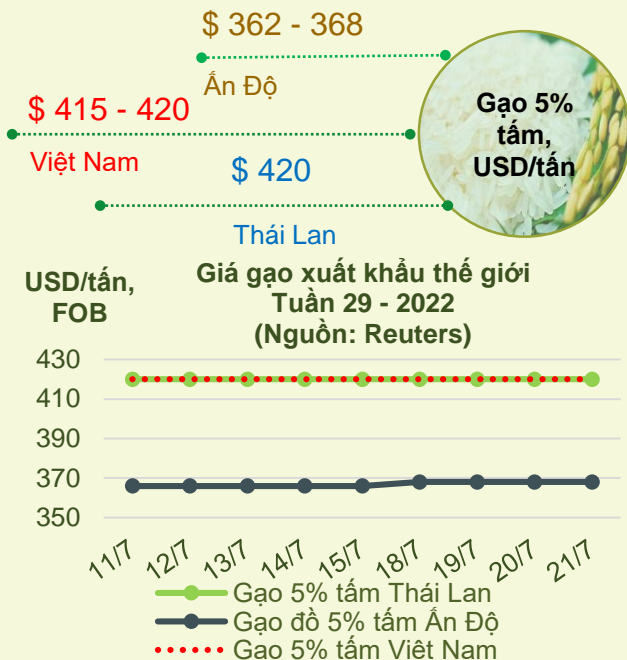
$ 362 - 368

Ấn Độ

$ 415 - 420

Việt Nam

$ 420

Thái Lan

Gạo 5% tấm, USD/tấn

USD/tấn, FOB

Giá gạo xuất khẩu thế giới
Tuần 29 - 2022
(Nguồn: Reuters)

430
410
390
370
350

11/7 12/7 13/7 14/7 15/7 18/7 19/7 20/7 21/7

Gạo 5% tấm Thái Lan
Gạo đồ 5% tấm Ấn Độ
Gạo 5% tấm Việt Nam